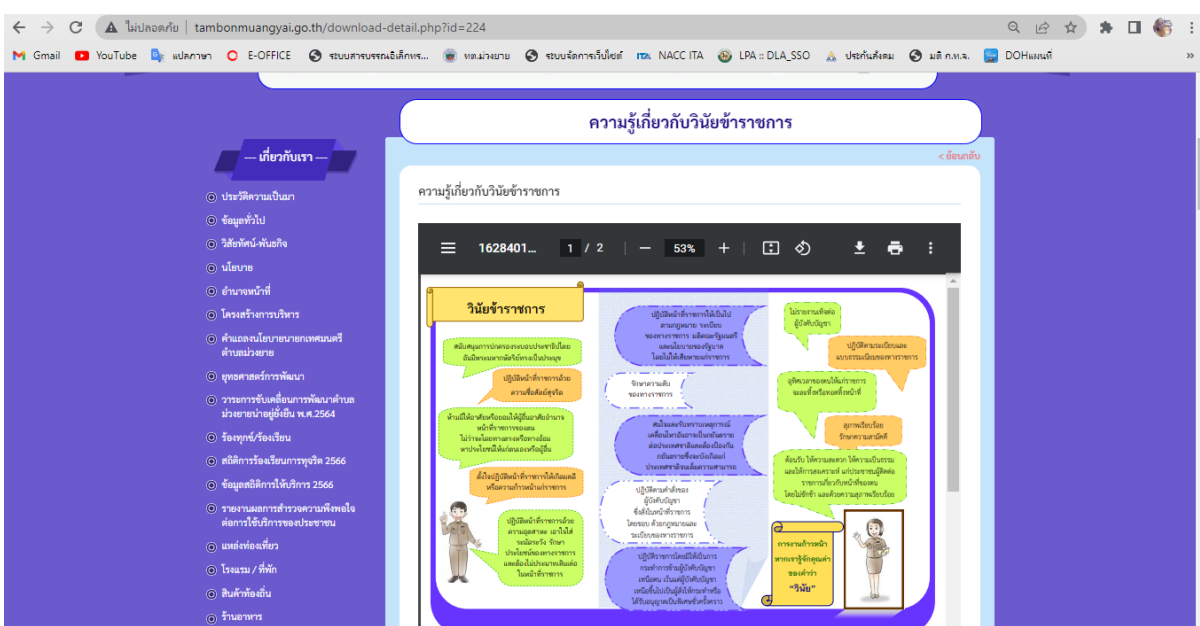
ไม่ปลอดภัย | tambonmuangyai.go.th/download-detail.php?id=224

Gmail YouTube แปลภาษา E-OFFICE ระบบสารบรรณอิเล็กทร... ทต.ม่วงยาย ระบบจัดการเว็บไซต์ NACC ITA LPA :: DLA_SSO ประกันสังคม มติ ก.พ.ล. DOHแผนที่

ความรู้เกี่ยวกับวินัยข้าราชการ

— เกี่ยวกับเรา —

ประวัติความเป็นมา
ข้อมูลทั่วไป
วิสัยทัศน์-พันธกิจ
นโยบาย
อำนาจหน้าที่
โครงสร้างการบริหาร
คำแถลงนโยบายนายกเทศมนตรีตำบลม่วงยาย
ยุทธศาสตร์การพัฒนา
วาระการขับเคลื่อนการพัฒนาตำบลม่วงยายน่าอยู่ยั่งยืน พ.ศ.2564
ร้องทุกข์/ร้องเรียน
สถิติการร้องเรียนการทุจริต 2566
ข้อมูลสถิติการให้บริการ 2566
รายงานผลการสำรวจความพึงพอใจต่อการใช้บริการของประชาชน
แหล่งท่องเที่ยว
โรงแรม / ที่พัก
สินค้าท้องถิ่น
ร้านอาหาร

< ย้อนกลับ

ความรู้เกี่ยวกับวินัยข้าราชการ

1628401... 1 / 2 — 53% +

วินัยข้าราชการ

สนับสนุนการปกครองระบอบประชาธิปไตยอันมีพระมหากษัตริย์ทรงเป็นประมุข

ปฏิบัติหน้าที่ราชการด้วยความซื่อสัตย์สุจริต

ห้ามมิให้อาศัยหรือยอมให้ผู้อื่นอาศัยอำนาจหน้าที่ราชการของตน ไม่ว่าจะโดยทางตรงหรือทางอ้อม หาประโยชน์ให้แก่ตนเองหรือผู้อื่น

ตั้งใจปฏิบัติหน้าที่ราชการให้เกิดผลดีหรือความก้าวหน้าแก่ราชการ

ปฏิบัติหน้าที่ราชการด้วยความอุตสาหะ เอาใจใส่ ระมัดระวัง รักษาประโยชน์ของทางราชการ และต้องไม่ประมาทเลินเล่อในหน้าที่ราชการ

ปฏิบัติหน้าที่ราชการให้เป็นไปตามกฎหมาย ระเบียบของทางราชการ มติคณะรัฐมนตรี และนโยบายของรัฐบาล โดยไม่ให้เสียหายแก่ราชการ

รักษาความลับของทางราชการ

สนใจและรับทราบเหตุการณ์เคลื่อนไหวอันอาจเป็นภยันตรายต่อประเทศชาติและต้องป้องกันภยันตรายซึ่งจะบังเกิดแก่ประเทศชาติจนเต็มความสามารถ

ปฏิบัติตามคำสั่งของผู้บังคับบัญชา ซึ่งสั่งในหน้าที่ราชการโดยชอบด้วยกฎหมายและระเบียบของทางราชการ

ปฏิบัติราชการโดยมิให้เป็นการกระทำการข้ามผู้บังคับบัญชาเหนือตน เว้นแต่ผู้บังคับบัญชาเหนือขึ้นไปเป็นผู้สั่งให้กระทำหรือได้รับอนุญาตเป็นพิเศษชั่วครั้งคราว

ไม่รายงานเท็จต่อผู้บังคับบัญชา

ปฏิบัติตามระเบียบและแบบธรรมเนียมของทางราชการ

อุทิศเวลาของตนให้แก่ราชการจะละทิ้งหรือทอดทิ้งหน้าที่

สุภาพเรียบร้อย รักษาความสามัคคี

ต้อนรับ ให้ความสะดวก ให้ความเป็นธรรม และให้การสงเคราะห์ แก่ประชาชนผู้ติดต่อราชการเกี่ยวกับหน้าที่ของตน โดยไม่ชักช้า และด้วยความสุภาพเรียบร้อย

การจะรักษาหน้าตาจะต้องรู้จักคุณค่าของคำว่า "วินัย"